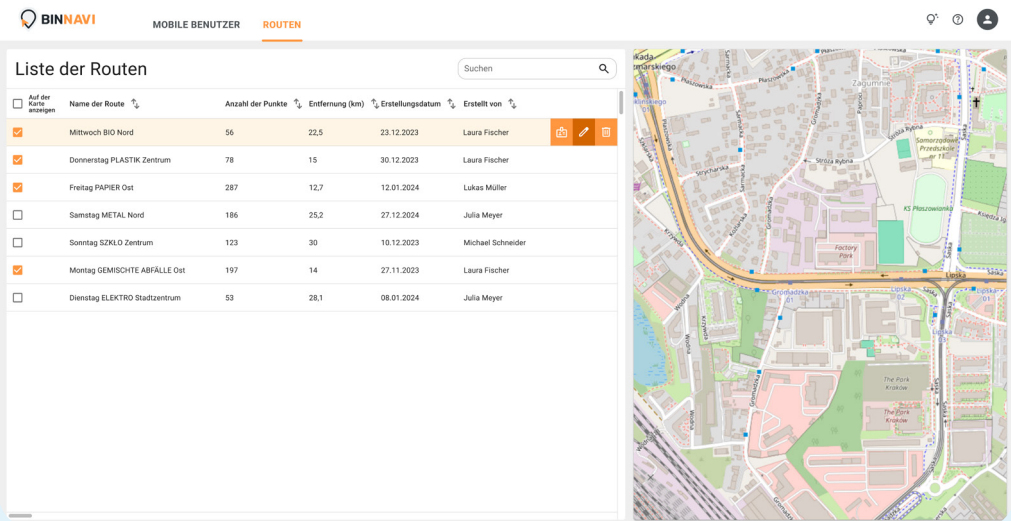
BINNAVI

MOBILE BENUTZER ROUTEN

Liste der Routen

Suchen

| Auf der Karte anzeigen | Name der Route | Anzahl der Punkte | Entfernung (km) | Erstellungsdatum | Erstellt von |
|---|---|---|---|---|---|
| ☑ | Mittwoch BIO Nord | 56 | 22,5 | 23.12.2023 | Laura Fischer |
| ☑ | Donnerstag PLASTIK Zentrum | 78 | 15 | 30.12.2023 | Laura Fischer |
| ☑ | Freitag PAPIER Ost | 287 | 12,7 | 12.01.2024 | Lukas Müller |
| ☐ | Samstag METAL Nord | 186 | 25,2 | 27.12.2024 | Julia Meyer |
| ☐ | Sonntag SZKŁO Zentrum | 123 | 30 | 10.12.2023 | Michael Schneider |
| ☑ | Montag GEMISCHTE ABFÄLLE Ost | 197 | 14 | 27.11.2023 | Laura Fischer |
| ☐ | Dienstag ELEKTRO Stadtzentrum | 53 | 28,1 | 08.01.2024 | Julia Meyer |

Płaszowska Zagumnie Grzegórzecka Strzecha Rybna Samorządowe Przedszkole nr 11 KS Płaszowianka Lipska Factory Park Grodziecka Lipska The Park Kraków The Park Kraków Szczyrkowska Krzywda Kozacka Wodna